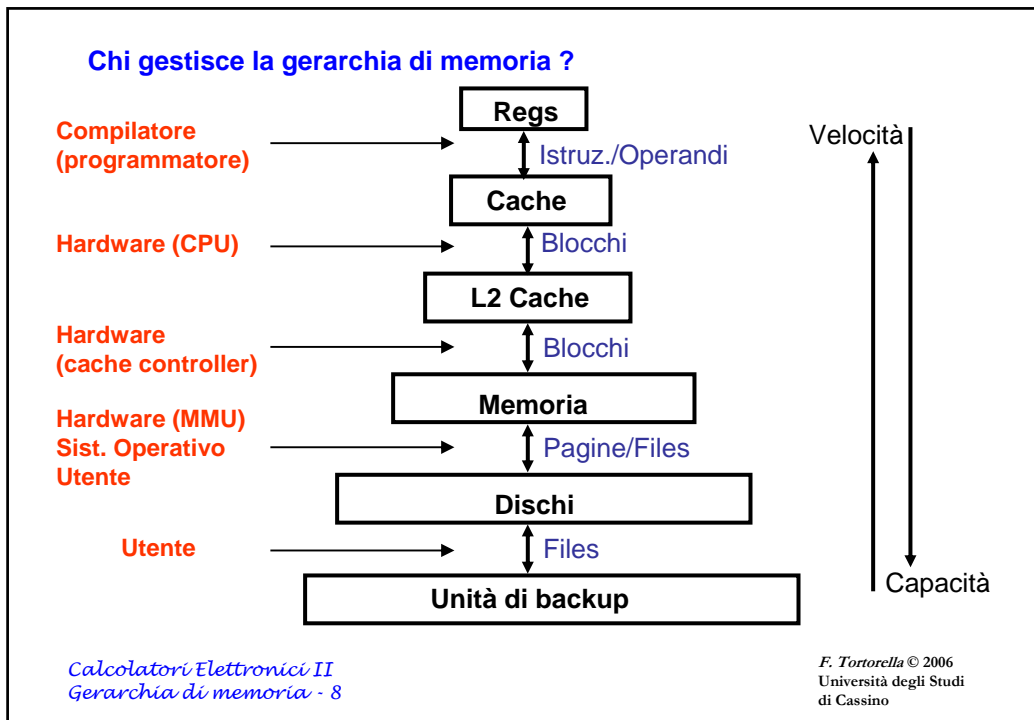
Chi gestisce la gerarchia di memoria ?

Regs

Compilatore (programmatore)

Istruz./Operandi

Cache

Hardware (CPU)

Blocchi

L2 Cache

Hardware (cache controller)

Blocchi

Memoria

Hardware (MMU)
Sist. Operativo
Utente

Pagine/Files

Dischi

Utente

Files

Unità di backup

Velocità

Capacità

Calcolatori Elettronici II
Gerarchia di memoria - 8

F. Tortorella © 2006
Università degli Studi di Cassino